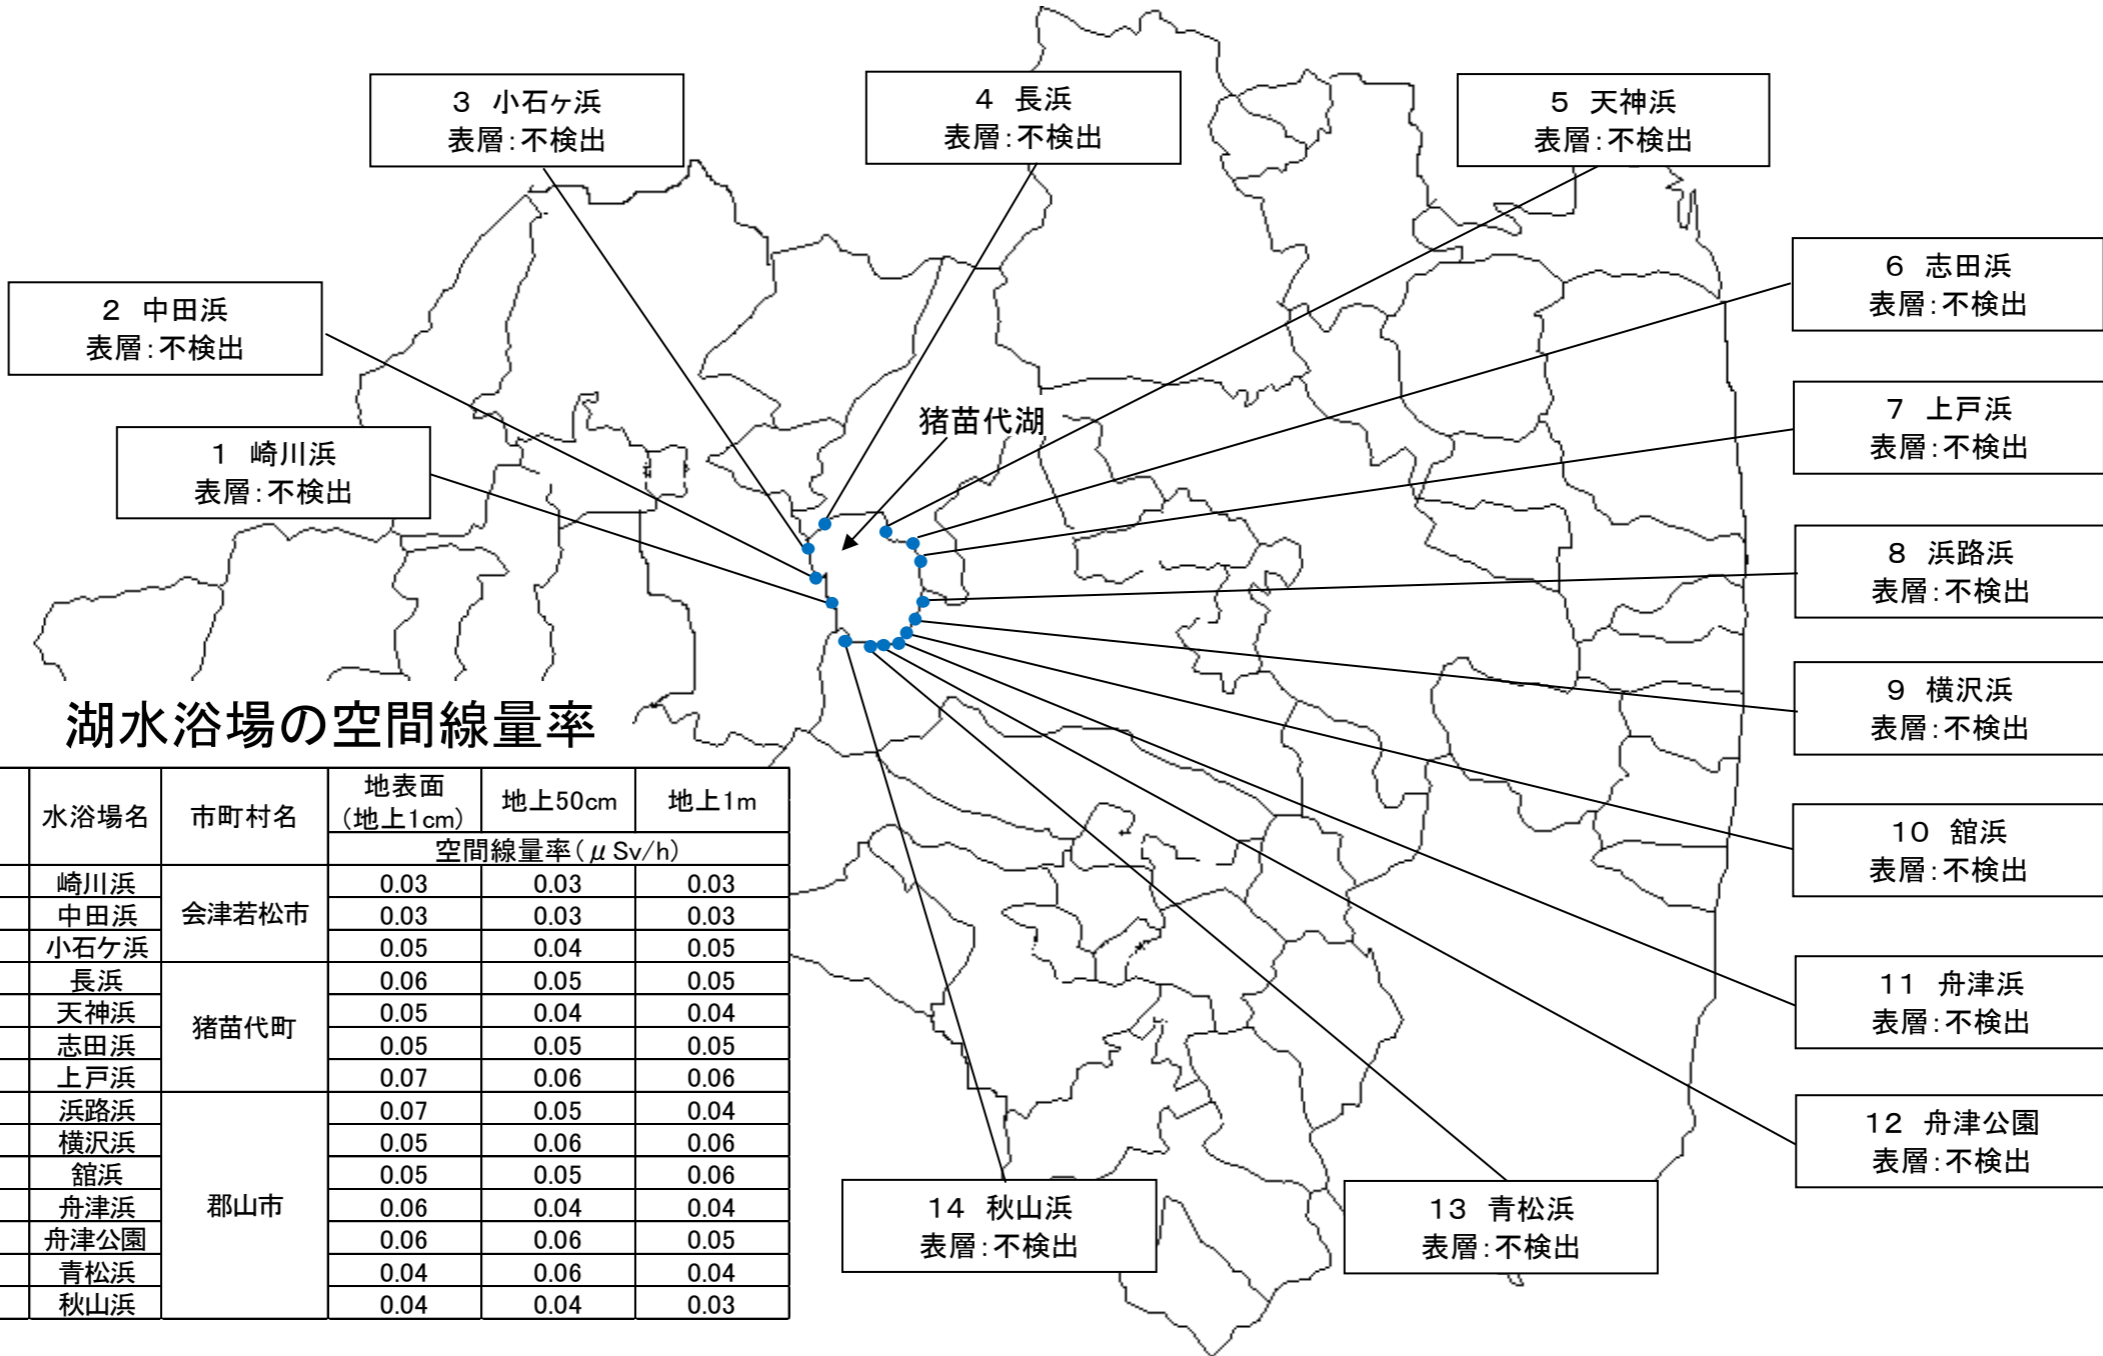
3　小石ヶ浜
表層：不検出

4　長浜
表層：不検出

5　天神浜
表層：不検出

2　中田浜
表層：不検出

6　志田浜
表層：不検出

猪苗代湖

7　上戸浜
表層：不検出

1　崎川浜
表層：不検出

8　浜路浜
表層：不検出

9　横沢浜
表層：不検出

湖水浴場の空間線量率

| 水浴場名 | 市町村名 | 地表面（地上1cm） | 地上50cm | 地上1m |
|---|---|---|---|---|
| | | 空間線量率（$\mu$Sv/h） | | |
| 崎川浜 | 会津若松市 | 0.03 | 0.03 | 0.03 |
| 中田浜 | | 0.03 | 0.03 | 0.03 |
| 小石ケ浜 | | 0.05 | 0.04 | 0.05 |
| 長浜 | 猪苗代町 | 0.06 | 0.05 | 0.05 |
| 天神浜 | | 0.05 | 0.04 | 0.04 |
| 志田浜 | | 0.05 | 0.05 | 0.05 |
| 上戸浜 | | 0.07 | 0.06 | 0.06 |
| 浜路浜 | 郡山市 | 0.07 | 0.05 | 0.04 |
| 横沢浜 | | 0.05 | 0.06 | 0.06 |
| 舘浜 | | 0.05 | 0.05 | 0.06 |
| 舟津浜 | | 0.06 | 0.04 | 0.04 |
| 舟津公園 | | 0.06 | 0.06 | 0.05 |
| 青松浜 | | 0.04 | 0.06 | 0.04 |
| 秋山浜 | | 0.04 | 0.04 | 0.03 |

10　舘浜
表層：不検出

11　舟津浜
表層：不検出

12　舟津公園
表層：不検出

14　秋山浜
表層：不検出

13　青松浜
表層：不検出